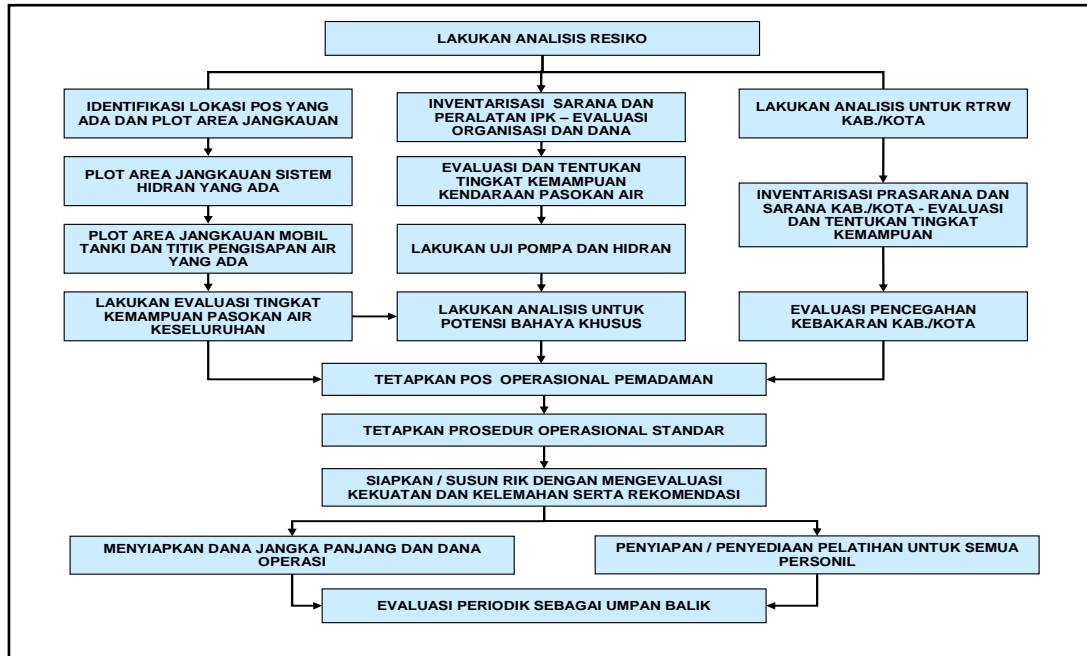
LAKUKAN ANALISIS RESIKO

IDENTIFIKASI LOKASI POS YANG ADA DAN PLOT AREA JANGKAUAN

PLOT AREA JANGKAUAN SISTEM HIDRAN YANG ADA

PLOT AREA JANGKAUAN MOBIL TANKI DAN TITIK PENGISAPAN AIR YANG ADA

LAKUKAN EVALUASI TINGKAT KEMAMPUAN PASOKAN AIR KESELURUHAN

INVENTARISASI SARANA DAN PERALATAN IPK – EVALUASI ORGANISASI DAN DANA

EVALUASI DAN TENTUKAN TINGKAT KEMAMPUAN KENDARAAN PASOKAN AIR

LAKUKAN UJI POMPA DAN HIDRAN

LAKUKAN ANALISIS UNTUK POTENSI BAHAYA KHUSUS

LAKUKAN ANALISIS UNTUK RTRW KAB./KOTA

INVENTARISASI PRASARANA DAN SARANA KAB./KOTA - EVALUASI DAN TENTUKAN TINGKAT KEMAMPUAN

EVALUASI PENCEGAHAN KEBAKARAN KAB./KOTA

TETAPKAN POS OPERASIONAL PEMADAMAN

TETAPKAN PROSEDUR OPERASIONAL STANDAR

SIAPKAN / SUSUN RIK DENGAN MENGEVALUASI KEKUATAN DAN KELEMAHAN SERTA REKOMENDASI

MENYIAPKAN DANA JANGKA PANJANG DAN DANA OPERASI

PENYIAPAN / PENYEDIAAN PELATIHAN UNTUK SEMUA PERSONIL

EVALUASI PERIODIK SEBAGAI UMPAN BALIK